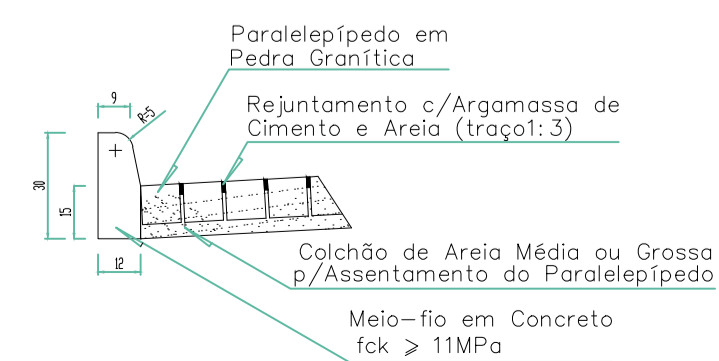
Paralelepípedo em Pedra Granítica

Rejuntamento c/Argamassa de Cimento e Areia (traço1:3)

9

R=5

30

15

12

Colchão de Areia Média ou Grossa p/Assentamento do Paralelepípedo

Meio-fio em Concreto
fck $\geqslant$ 11MPa